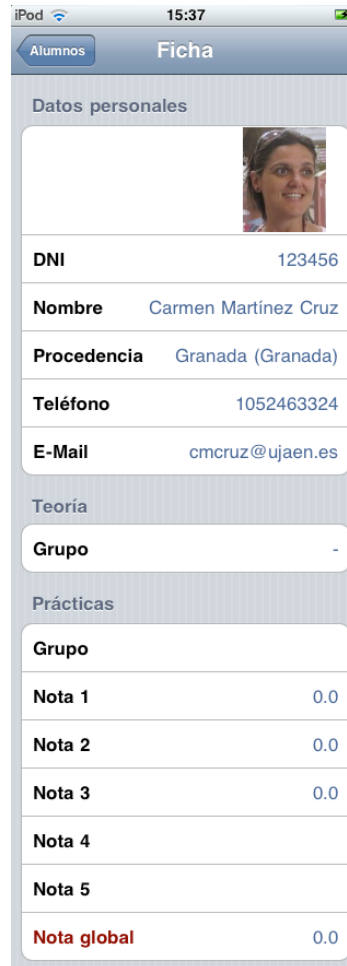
iPod 15:37

Alumnos Ficha

Datos personales

DNI 123456

Nombre Carmen Martínez Cruz

Procedencia Granada (Granada)

Teléfono 1052463324

E-Mail cmcruz@ujaen.es

Teoría

Grupo -

Prácticas

Grupo

Nota 1 0.0

Nota 2 0.0

Nota 3 0.0

Nota 4

Nota 5

Nota global 0.0